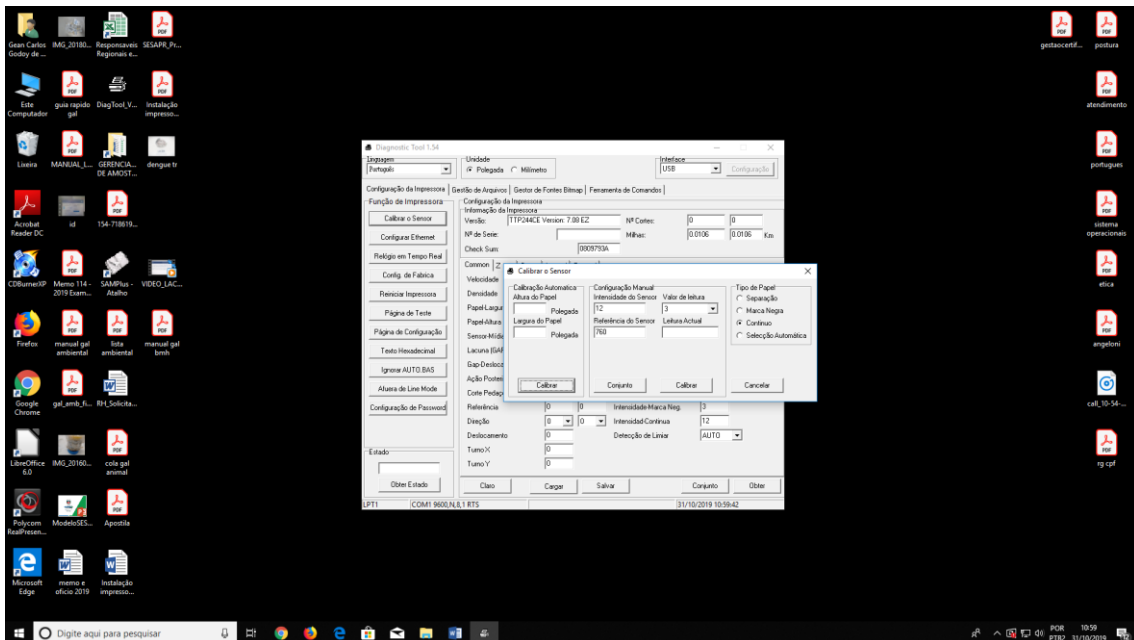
Gean Carlos Godoy de ...
IMG_20180...
Responsaveis Regionais e...
SESAPR_Pr...

Este Computador
guia rapido gal
DiagTool_V...
Instalação impresso...

Lixeira
MANUAL_I...
GERENCIA... DE AMOST...
dengue tr

Acrobat Reader DC
id
154-718619...

CDBurnerXP
Memo 114 - 2019 Exam...
SAMPlus - Atalho
VIDEO_LAC...

Firefox
manual gal ambiental
lista ambiental
manual gal bmh

Google Chrome
gal_amb_fi...
RH_Solicita...

LibreOffice 6.0
IMG_20160...
cola gal animal

Polycom RealPresen...
ModeloSES...
Apostila

Microsoft Edge
memo e oficio 2019
Instalação impresso...

gestaocertif...
postura
atendimento
portugues
sistema operacionais
etica
angeloni
call_10-54-...
rg cpf

Diagnostic Tool 1.54
Linguagem
Português
Unidade
Polegada
Milímetro
Interface
USB
Configuração
Configuração da Impressora | Gestão de Arquivos | Gestor de Fontes Bitmap | Ferramenta de Comandos
Função de Impressora
Calibrar o Sensor
Configurar Ethernet
Relógio em Tempo Real
Config. de Fabrica
Reiniciar Impressora
Página de Teste
Página de Configuração
Texto Hexadecimal
Ignorar AUTO.BAS
Altura de Line Mode
Configuração de Password
Estado
Obter Estado
Configuração da Impressora
Informação da Impressora
Versão:
TTP244CE Version: 7.00 EZ
Nº Cortes:
0
0
Nº de Serie:
Milhas:
0.0106
0.0106
Km
Check Sum:
0809793A
Common
Velocidade
Densidade
Papel-Largura
Papel-Altura
Sensor-Mídia
Lacuna (GAP)
Gap-Desloca
Ação Posterior
Corte Pedaço
Referência
0
0
Intensidade Marca Neg.
3
Direção
0
0
Intensidade Contínua
12
Deslocamento
0
Detecção de Limiar
AUTO
Turno X
0
Turno Y
0
Claro
Cargar
Salvar
Conjunto
Obter
LPT1
COM1 9600,N,8,1 RTS
31/10/2019 10:59:42

Calibrar o Sensor
Calibração Automatica
Altura do Papel
Polegada
Largura do Papel
Polegada
Calibrar
Configuração Manual
Intensidade do Sensor
12
Valor de leitura
3
Referência do Sensor
760
Leitura Actual
Conjunto
Calibrar
Tipo de Papel
Separação
Marca Negra
Contínuo
Selecção Automática
Cancelar

Digite aqui para pesquisar
POR PTB2
10:59
31/10/2019